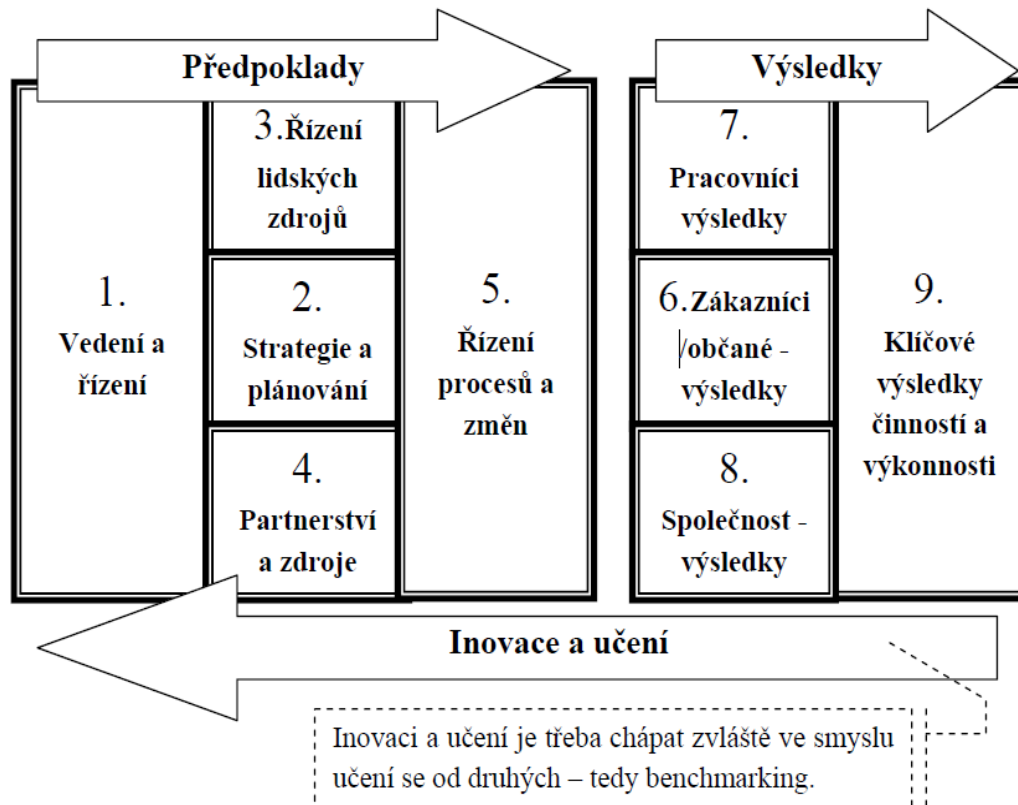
Předpoklady

Výsledky

1. Vedení a řízení

3. Řízení lidských zdrojů

2. Strategie a plánování

4. Partnerství a zdroje

5. Řízení procesů a změn

7. Pracovníci výsledky

6. Zákazníci /občané - výsledky

8. Společnost - výsledky

9. Klíčové výsledky činností a výkonnosti

Inovace a učení

Inovaci a učení je třeba chápat zvláště ve smyslu učení se od druhých – tedy benchmarking.